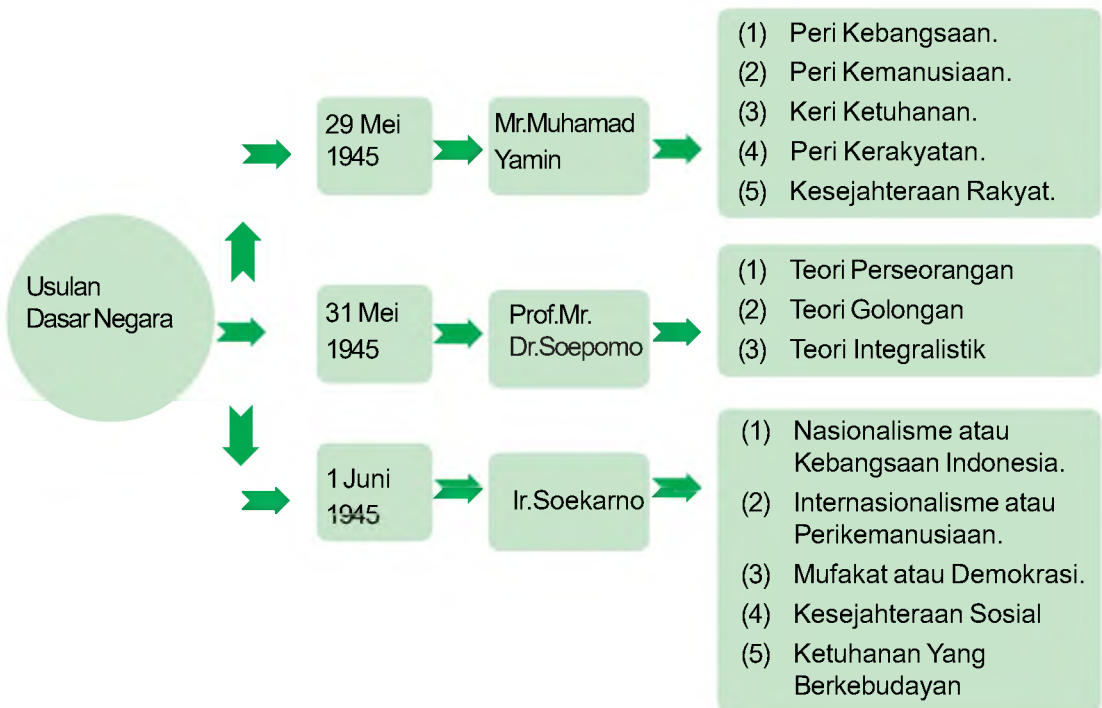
Usulan Dasar Negara

29 Mei 1945

Mr.Muhamad Yamin

(1) Peri Kebangsaan.
(2) Peri Kemanusiaan.
(3) Keri Ketuhanan.
(4) Peri Kerakyatan.
(5) Kesejahteraan Rakyat.

31 Mei 1945

Prof.Mr. Dr.Soepomo

(1) Teori Perseorangan
(2) Teori Golongan
(3) Teori Integralistik

1 Juni 1945

Ir.Soekarno

(1) Nasionalisme atau Kebangsaan Indonesia.
(2) Internasionalisme atau Perikemanusiaan.
(3) Mufakat atau Demokrasi.
(4) Kesejahteraan Sosial
(5) Ketuhanan Yang Berkebudayan